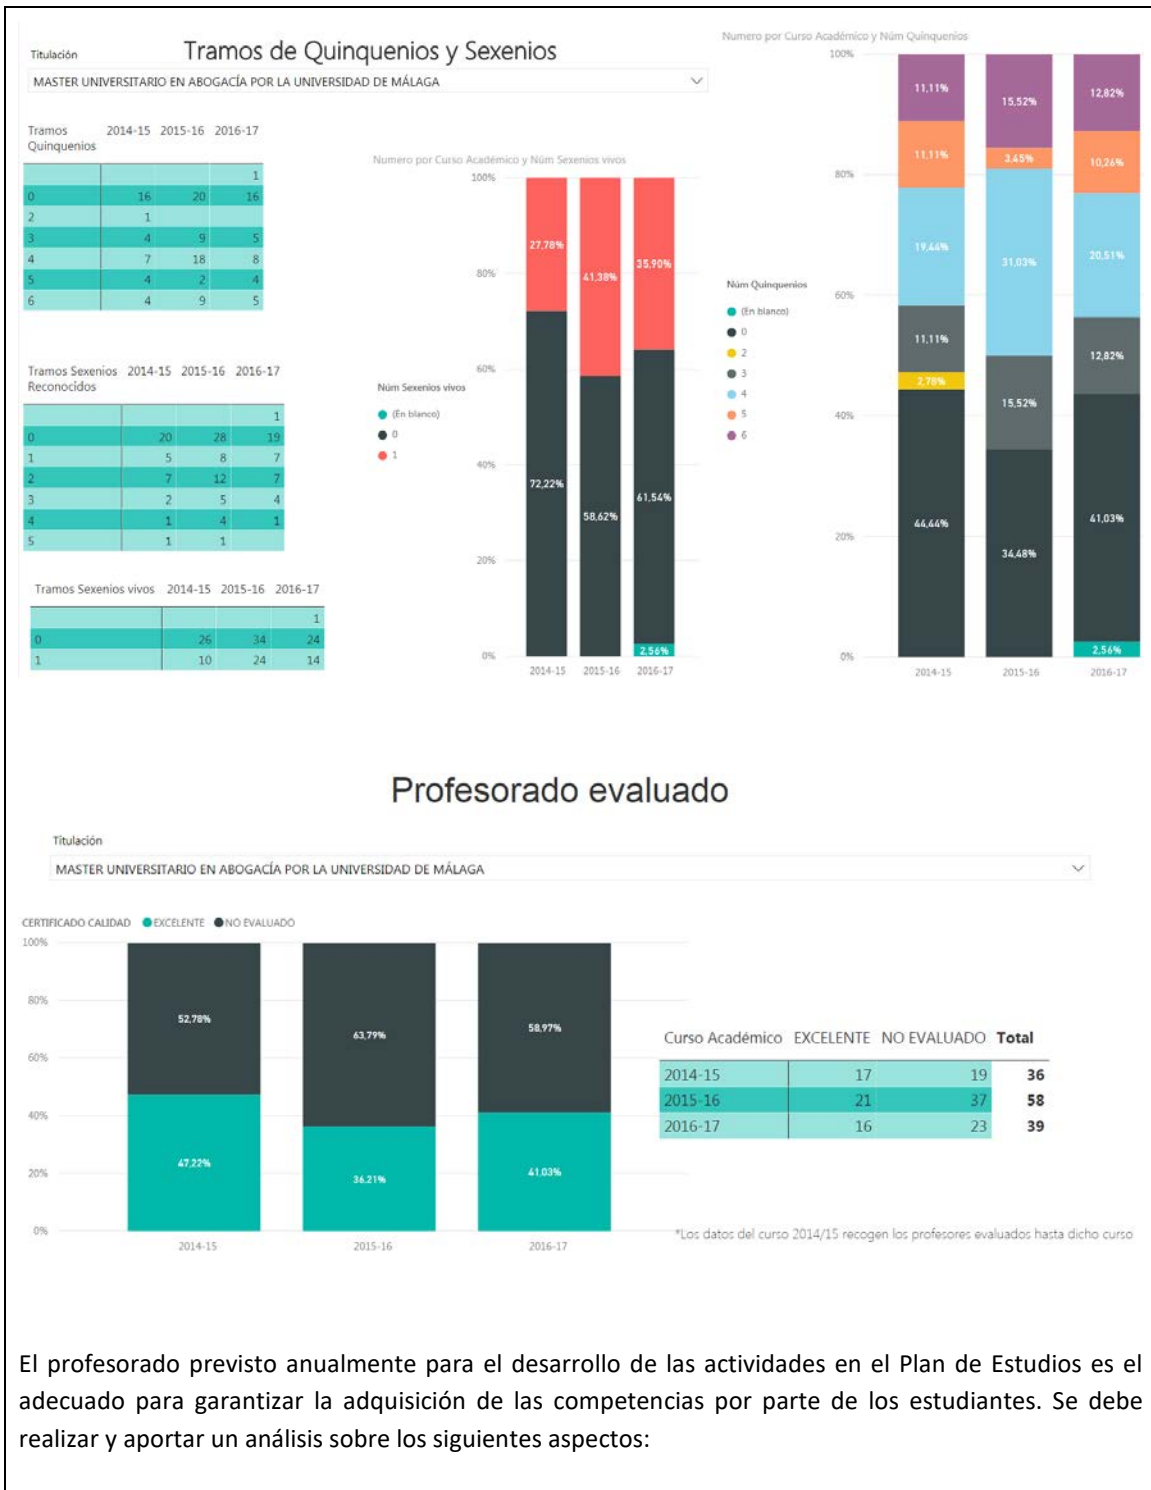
Titulación

Tramos de Quinquenios y Sexenios

MASTER UNIVERSITARIO EN ABOGACÍA POR LA UNIVERSIDAD DE MÁLAGA

| Tramos Quinquenios | 2014-15 | 2015-16 | 2016-17 |
|---|---|---|---|
| | | | 1 |
| 0 | 16 | 20 | 16 |
| 2 | 1 | | |
| 3 | 4 | 9 | 5 |
| 4 | 7 | 18 | 8 |
| 5 | 4 | 2 | 4 |
| 6 | 4 | 9 | 5 |

| Tramos Sexenios Reconocidos | 2014-15 | 2015-16 | 2016-17 |
|---|---|---|---|
| | | | 1 |
| 0 | 20 | 28 | 19 |
| 1 | 5 | 8 | 7 |
| 2 | 7 | 12 | 7 |
| 3 | 2 | 5 | 4 |
| 4 | 1 | 4 | 1 |
| 5 | 1 | 1 | |

| Tramos Sexenios vivos | 2014-15 | 2015-16 | 2016-17 |
|---|---|---|---|
| | | | 1 |
| 0 | 26 | 34 | 24 |
| 1 | 10 | 24 | 14 |

Numero por Curso Académico y Núm Sexenios vivos

100%
80%
60%
40%
20%
0%

27,78%
41,38%
35,90%
72,22%
58,62%
61,54%
2,56%

2014-15 2015-16 2016-17

Núm Sexenios vivos
(En blanco)
0
1

Numero por Curso Académico y Núm Quinquenios

100%
80%
60%
40%
20%
0%

11,11%
15,52%
12,82%
11,11%
3,45%
10,26%
19,44%
31,03%
20,51%
11,11%
12,82%
2,78%
15,52%
44,44%
34,48%
41,03%
2,56%

2014-15 2015-16 2016-17

Núm Quinquenios
(En blanco)
0
2
3
4
5
6

Profesorado evaluado

Titulación

MASTER UNIVERSITARIO EN ABOGACÍA POR LA UNIVERSIDAD DE MÁLAGA

CERTIFICADO CALIDAD ● EXCELENTE ● NO EVALUADO

100%
80%
60%
40%
20%
0%

52,78%
63,79%
58,97%
47,22%
36,21%
41,03%

2014-15 2015-16 2016-17

| Curso Académico | EXCELENTE | NO EVALUADO | Total |
|---|---|---|---|
| 2014-15 | 17 | 19 | 36 |
| 2015-16 | 21 | 37 | 58 |
| 2016-17 | 16 | 23 | 39 |

*Los datos del curso 2014/15 recogen los profesores evaluados hasta dicho curso

El profesorado previsto anualmente para el desarrollo de las actividades en el Plan de Estudios es el adecuado para garantizar la adquisición de las competencias por parte de los estudiantes. Se debe realizar y aportar un análisis sobre los siguientes aspectos: